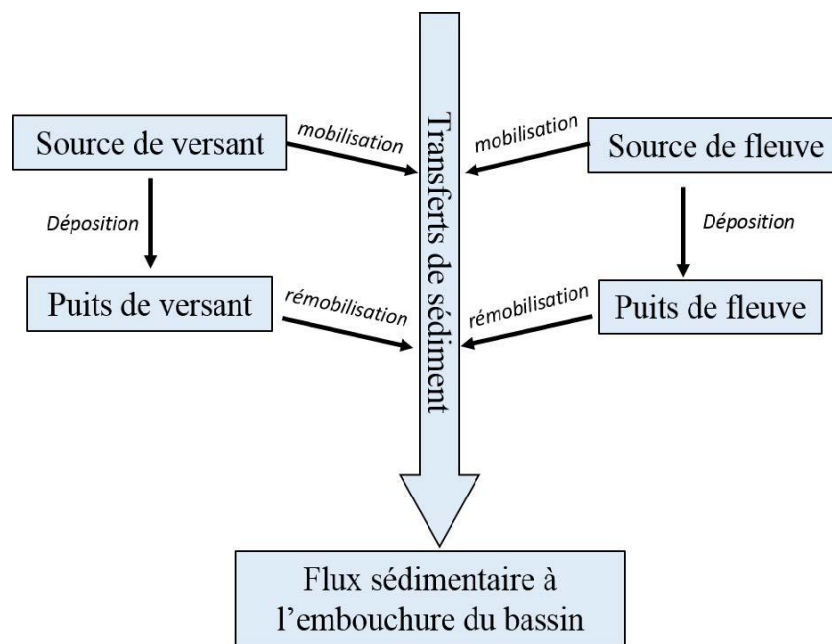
Source de versant

mobilisation

Transferts de sédiment

mobilisation

Source de fleuve

Déposition

Déposition

Puits de versant

rémobilisation

rémobilisation

Puits de fleuve

Flux sédimentaire à l'embouchure du bassin